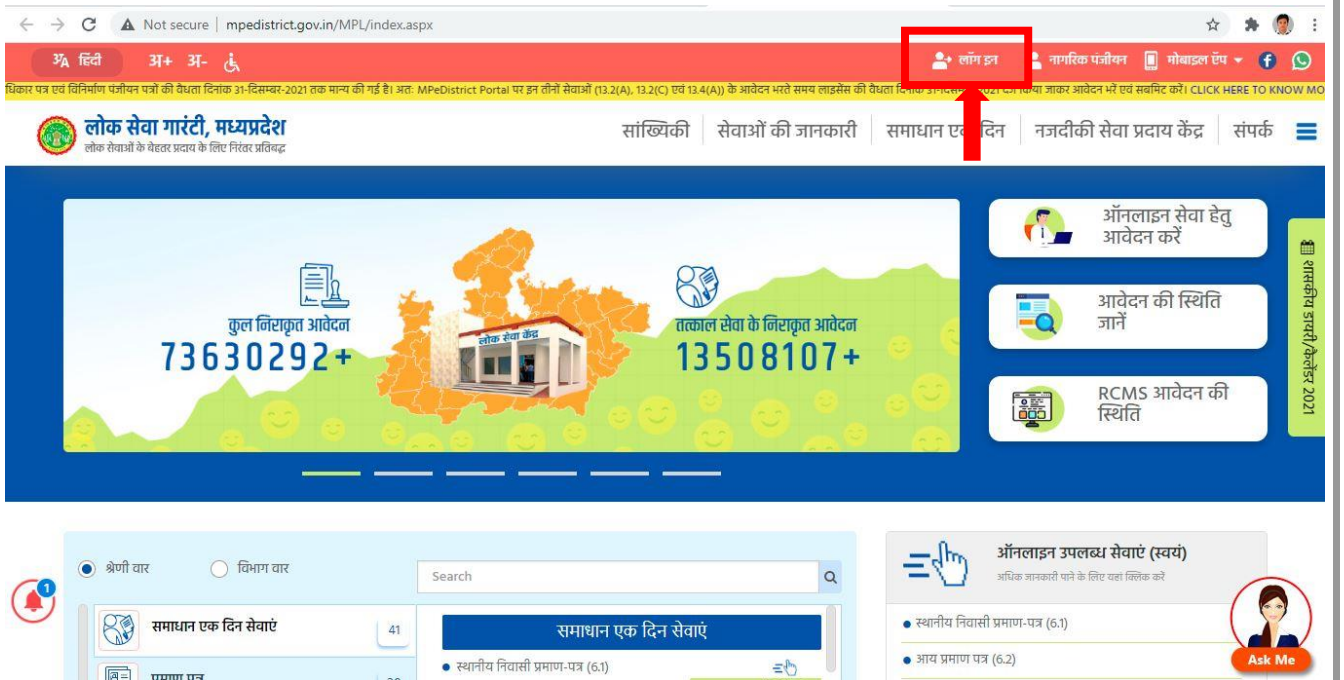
Not secure | mpedistrict.gov.in/MPL/index.aspx

हिंदी अ+ अ-

लॉग इन नागरिक पंजीयन मोबाइल ऐप

धिकार पत्र एवं विनिर्माण पंजीयन पत्रों की वैधता दिनांक 31-दिसम्बर-2021 तक मान्य की गई है। अतः MPeDistrict Portal पर इन तीनों सेवाओं (13.2(A), 13.2(C) एवं 13.4(A)) के आवेदन भरते समय लाइसेंस की वैधता दिनांक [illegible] 2021 दर्ज किया जाकर आवेदन भरें एवं सबमिट करें। CLICK HERE TO KNOW MO

लोक सेवा गारंटी, मध्यप्रदेश
लोक सेवाओं के बेहतर प्रदाय के लिए निरंतर प्रतिबद्ध

सांख्यिकी सेवाओं की जानकारी समाधान एक दिन नजदीकी सेवा प्रदाय केंद्र संपर्क

कुल निराकृत आवेदन
73630292+

लोक सेवा केंद्र

तत्काल सेवा के निराकृत आवेदन
13508107+

ऑनलाइन सेवा हेतु आवेदन करें

आवेदन की स्थिति जानें

RCMS आवेदन की स्थिति

शासकीय डायरी/कैलेंडर 2021

श्रेणी वार विभाग वार

Search

समाधान एक दिन सेवाएं 41

प्रमाण पत्र

समाधान एक दिन सेवाएं

• स्थानीय निवासी प्रमाण-पत्र (6.1)

ऑनलाइन उपलब्ध सेवाएं (स्वयं)
अधिक जानकारी पाने के लिए यहां क्लिक करें

• स्थानीय निवासी प्रमाण-पत्र (6.1)

• आय प्रमाण पत्र (6.2)

Ask Me